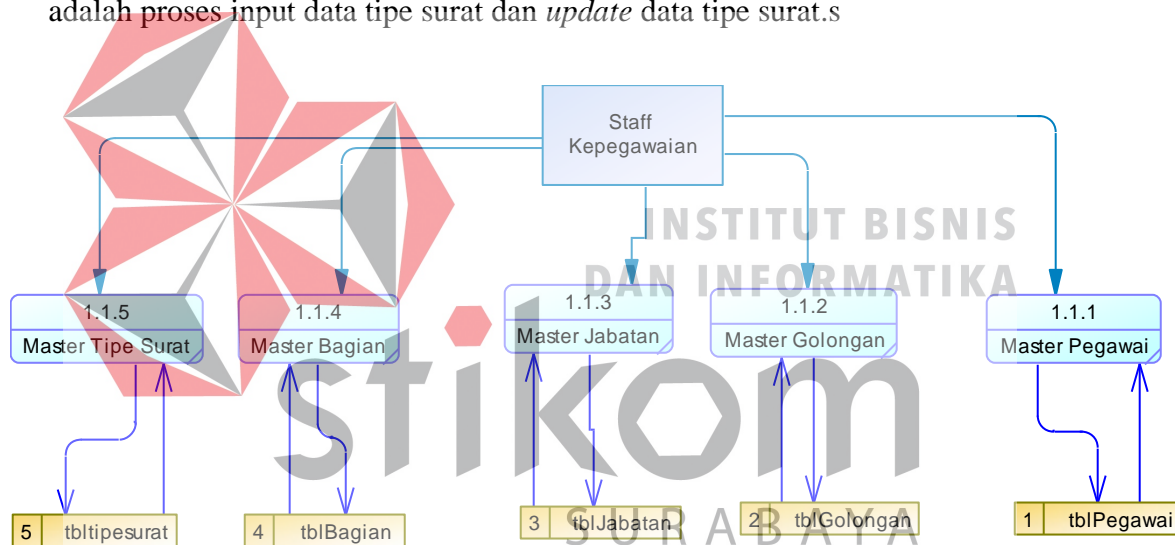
adalah proses input data tipe surat dan *update* data tipe surat.s

Staff Kepegawaian

INSTITUT BISNIS DAN INFORMATIKA

1.1.5
Master Tipe Surat

1.1.4
Master Bagian

1.1.3
Master Jabatan

1.1.2
Master Golongan

1.1.1
Master Pegawai

stikom

5 tbltipesurat

4 tblBagian

3 tblJabatan

2 tblGolongan

1 tblPegawai

SURABAYA